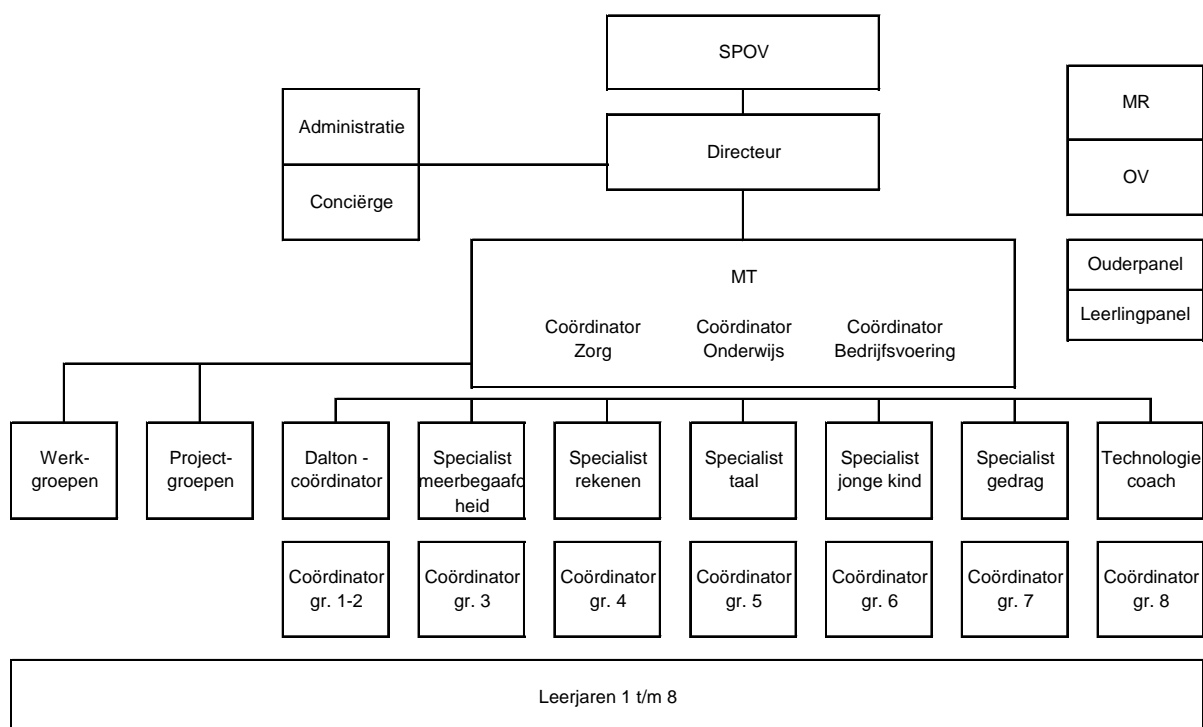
SPOV

Administratie

Conciërge

Directeur

MR

OV

Ouderpanel

Leerlingpanel

MT

Coördinator Zorg

Coördinator Onderwijs

Coördinator Bedrijfsvoering

Werkgroepen

Projectgroepen

Dalton - coördinator

Specialist meerbegaafdheid

Specialist rekenen

Specialist taal

Specialist jonge kind

Specialist gedrag

Technologie coach

Coördinator gr. 1-2

Coördinator gr. 3

Coördinator gr. 4

Coördinator gr. 5

Coördinator gr. 6

Coördinator gr. 7

Coördinator gr. 8

Leerjaren 1 t/m 8